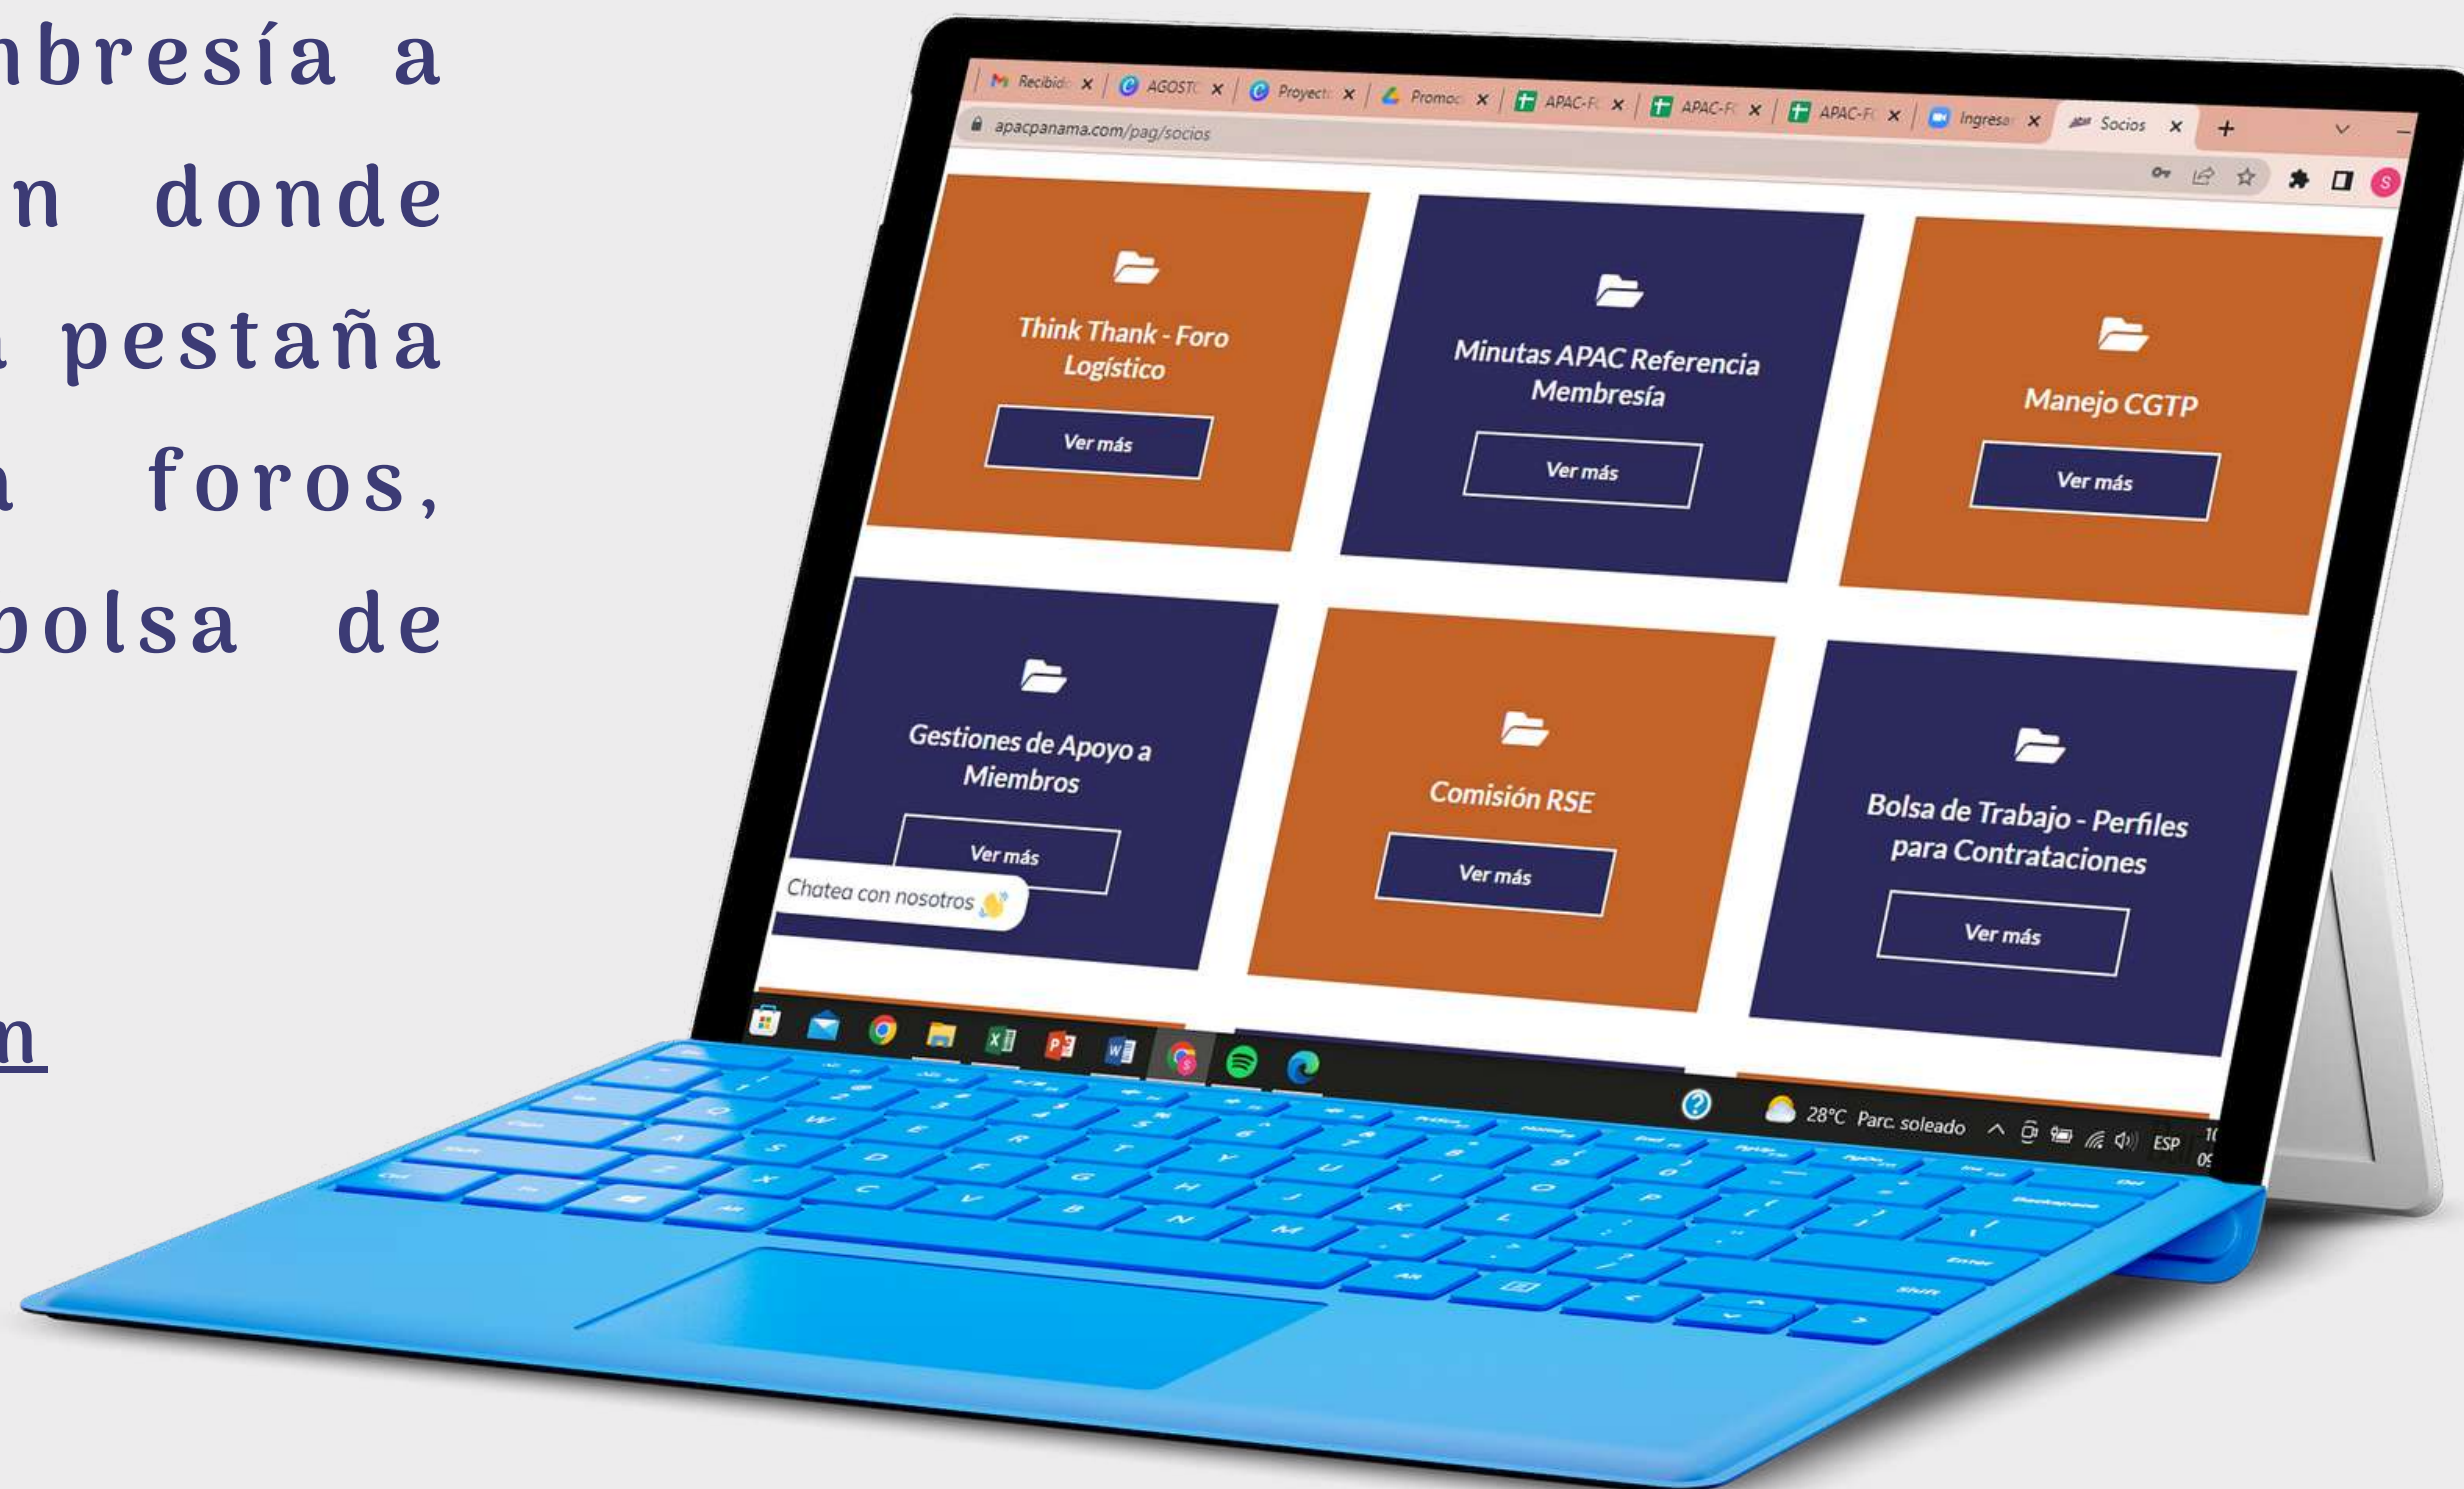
nbresía a
n donde
pestaña
foros,
bolsa de

n

Recibid x | AGOST x | Proyect x | Promo x | APAC-F x | APAC-F x | APAC-F x | Ingresa x | Socios x +

apacpanama.com/pag/socios

Think Thank - Foro Logístico
Ver más

Minutas APAC Referencia Membresía
Ver más

Manejo CGTP
Ver más

Gestiones de Apoyo a Miembros
Ver más

Comisión RSE
Ver más

Bolsa de Trabajo - Perfiles para Contrataciones
Ver más

Chatea con nosotros

28°C Parc. soleado ESP